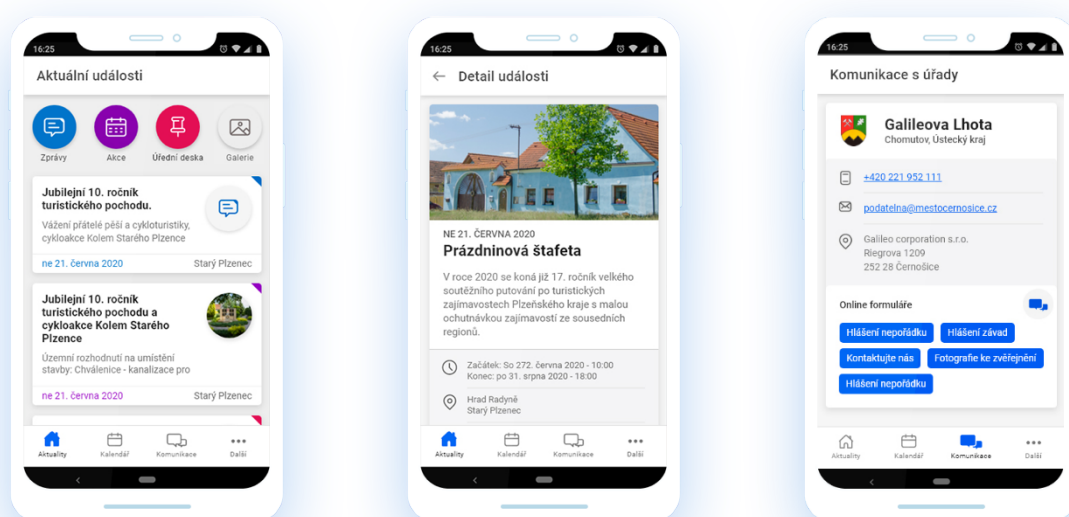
16:25

Aktuální události

Zprávy
Akce
Úřední deska
Galerie

Jubilejní 10. ročník turistického pochodu.
Vážení přátelé pěší a cykloturistiky, cykloakce Kolem Starého Plzence
ne 21. června 2020
Starý Plzenec

Jubilejní 10. ročník turistického pochodu a cykloakce Kolem Starého Plzence
Územní rozhodnutí na umístění stavby: Chválenice - kanalizace pro
ne 21. června 2020
Starý Plzenec

Aktuality
Kalendář
Komunikace
Další

16:25

Detail události

NE 21. ČERVNA 2020
Prázdninová štafeta
V roce 2020 se koná již 17. ročník velkého soutěžního putování po turistických zajímavostech Plzeňského kraje s malou ochutnávkou zajímavostí ze sousedních regionů.

Začátek: So 272. června 2020 - 10:00
Konec: po 31. srpna 2020 - 18:00

Hrad Radyně
Starý Plzenec

Aktuality
Kalendář
Komunikace
Další

16:25

Komunikace s úřady

Galileova Lhota
Chomutov, Ústecký kraj

+420 221 952 111
podatelna@mestocernosice.cz
Galileo corporation s.r.o.
Riegrova 1209
252 28 Černošice

Online formuláře
Hlášení nepořádku
Hlášení závad
Kontaktujte nás
Fotografie ke zveřejnění
Hlášení nepořádku

Aktuality
Kalendář
Komunikace
Další